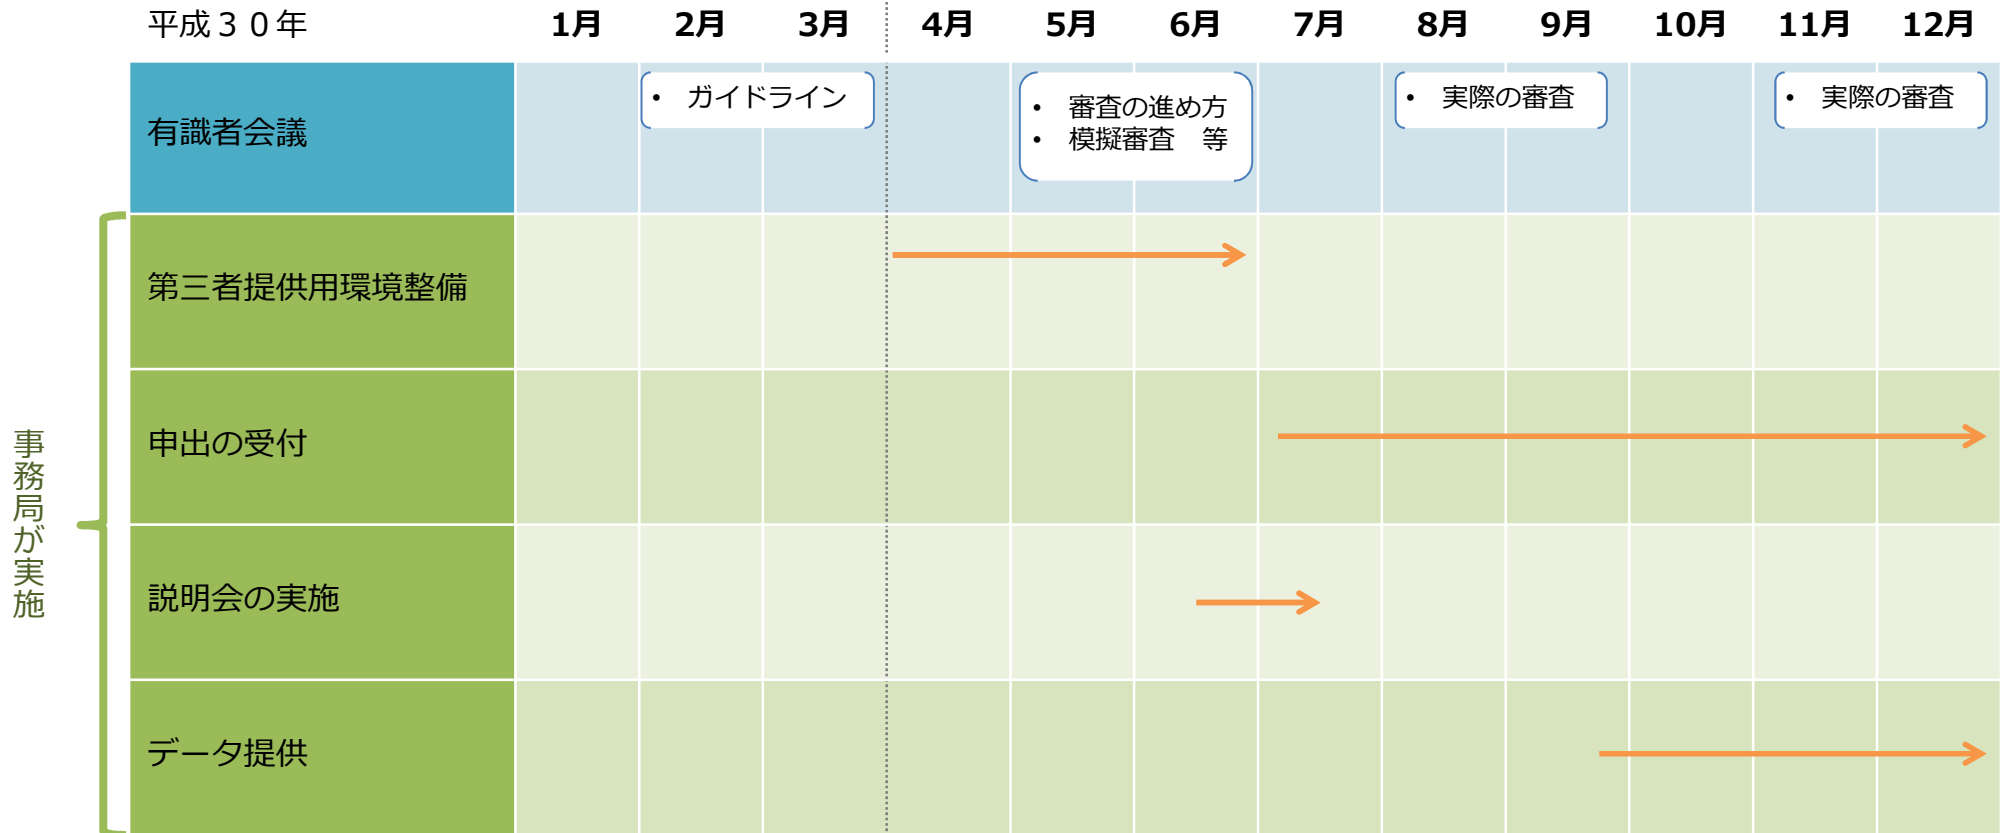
| 平成３０年 | 1月 | 2月 | 3月 | 4月 | 5月 | 6月 | 7月 | 8月 | 9月 | 10月 | 11月 | 12月 |
|---|---|---|---|---|---|---|---|---|---|---|---|---|
| 有識者会議 | | • ガイドライン | | | • 審査の進め方 • 模擬審査　等 | | | • 実際の審査 | | | • 実際の審査 | |
| 第三者提供用環境整備 | | | | | | | | | | | | |
| 申出の受付 | | | | | | | | | | | | |
| 説明会の実施 | | | | | | | | | | | | |
| データ提供 | | | | | | | | | | | | |

事務局が実施